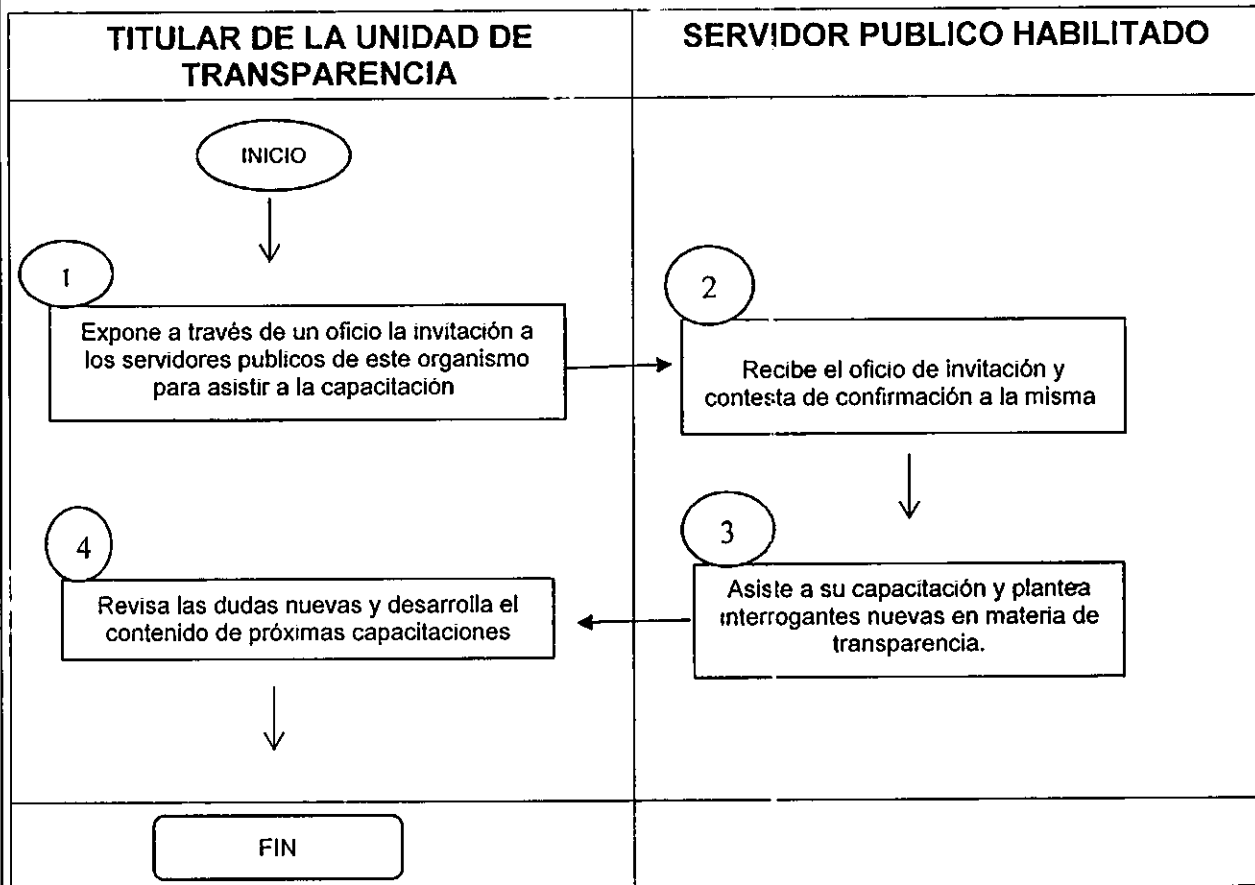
TITULAR DE LA UNIDAD DE TRANSPARENCIA

SERVIDOR PUBLICO HABILITADO

INICIO

1

Expone a través de un oficio la invitación a los servidores publicos de este organismo para asistir a la capacitación

2

Recibe el oficio de invitación y contesta de confirmación a la misma

3

Asiste a su capacitación y plantea interrogantes nuevas en materia de transparencia.

4

Revisa las dudas nuevas y desarrolla el contenido de próximas capacitaciones

FIN